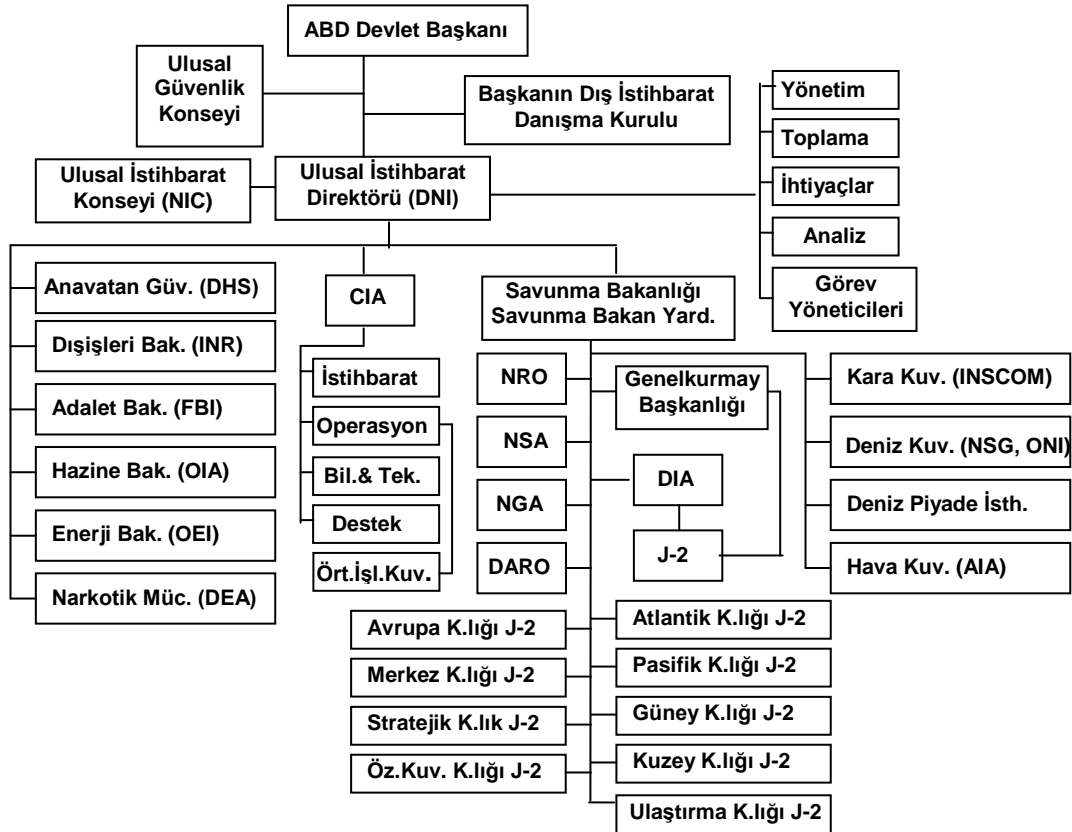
ABD Devlet Başkanı

Ulusal Güvenlik Konseyi

Başkanın Dış İstihbarat Danışma Kurulu

Yönetim

Toplama

İhtiyaçlar

Analiz

Görev Yöneticileri

Ulusal İstihbarat Konseyi (NIC)

Ulusal İstihbarat Direktörü (DNI)

Anavatan Güv. (DHS)

Dışişleri Bak. (INR)

Adalet Bak. (FBI)

Hazine Bak. (OIA)

Enerji Bak. (OEI)

Narkotik Müc. (DEA)

CIA

İstihbarat

Operasyon

Bil.& Tek.

Destek

Ört.İşl.Kuv.

Savunma Bakanlığı Savunma Bakan Yard.

NRO

NSA

NGA

DARO

Genelkurmay Başkanlığı

DIA

J-2

Kara Kuv. (INSCOM)

Deniz Kuv. (NSG, ONI)

Deniz Piyade İsth.

Hava Kuv. (AIA)

Avrupa K.lığı J-2

Merkez K.lığı J-2

Stratejik K.lık J-2

Öz.Kuv. K.lığı J-2

Atlantik K.lığı J-2

Pasifik K.lığı J-2

Güney K.lığı J-2

Kuzey K.lığı J-2

Ulaştırma K.lığı J-2